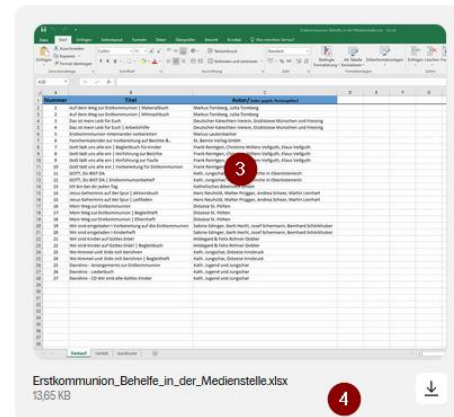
Erstkommunion_Behelfe_in_der_Medienstelle.xlsx
13,65 KB

| | A | B | C |
|---|---|---|---|
| 1 | Nummer | Titel | Autor/ |
| 2 | 1 | Auf dem Weg zur Erstkommunion \| Materialbuch | Markus Tomberg, Jutta Tomberg |
| 3 | 2 | Auf dem Weg zur Erstkommunion \| Mitmachbuch | Markus Tomberg, Jutta Tomberg |
| 4 | 3 | Das ist mein Leib für Euch | Deutscher Katecheten-Verein, Stabsstelle München und Freising |
| 5 | 4 | Das ist mein Leib für Euch \| Arbeitshilfe | Deutscher Katecheten-Verein, Stabsstelle München und Freising |
| 6 | 5 | Erstkommunion miteinander vorbereiten | Marcus Leitschuh |
| 7 | 6 | Familienkatechese zur Vorbereitung auf Beichte &... | St. Benno Verlag GmbH |
| 8 | 7 | Gott lädt uns alle ein \| Begleitbuch für Kinder | Frank Reintgen, Christine Willers-Vellguth, Klaus Vellguth |
| 9 | 8 | Gott lädt uns alle ein \| Werkführung zur Beichte | Frank Reintgen, Christine Willers-Vellguth, Klaus Vellguth |
| 10 | 9 | Gott lädt uns alle ein \| Werkführung zur Taufe | Frank Reintgen, Christine Willers-Vellguth, Klaus Vellguth |
| 11 | 10 | Gott lädt uns alle ein \| Vorbereitung für Erstkommunion | Frank Reintgen, Christine Willers-Vellguth, Klaus Vellguth |
| 12 | 11 | GOTT, DU BIST DA | Kath. Jungschar, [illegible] Oberösterreich |
| 13 | 12 | GOTT, DU BIST DA \| Erstkommunionbehelf | Kath. Jungschar, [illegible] Oberösterreich |
| 14 | 13 | Ich bin bei dir jeden Tag | Katholisches Bibelwerk GmbH |
| 15 | 14 | Jesus Geheimnis auf der Spur \| Aktionsbuch | Hans Neuhold, Walter Pfrügger, Andrea Scheer, Martin Lienhart |
| 16 | 15 | Jesus Geheimnis auf der Spur \| Leitfaden | Hans Neuhold, Walter Pfrügger, Andrea Scheer, Martin Lienhart |
| 17 | 16 | Mein Weg zur Erstkommunion | Diözese St. Pölten |
| 18 | 17 | Mein Weg zur Erstkommunion \| Begleitheft | Diözese St. Pölten |
| 19 | 18 | Mein Weg zur Erstkommunion \| Elternheft | Diözese St. Pölten |
| 20 | 19 | Wir sind eingeladen \| Vorbereitung auf die Erstkommunion | Sabine Edinger, Gerti Heidl, Josef Schermann, Bernhard Schörkhuber |
| 21 | 20 | Wir sind eingeladen \| Kinderheft | Sabine Edinger, Gerti Heidl, Josef Schermann, Bernhard Schörkhuber |
| 22 | 21 | Wir sind Kinder auf Gottes Erde! | Hildegard & Felix Rohner Dobler |
| 23 | 22 | Wir sind Kinder auf Gottes Erde! \| Begleitbuch | Hildegard & Felix Rohner Dobler |
| 24 | 23 | Wo Himmel und Erde sich berühren | Kath. Jungschar, Diözese Innsbruck |
| 25 | 24 | Wo Himmel und Erde sich berühren \| Begleitheft | Kath. Jungschar, Diözese Innsbruck |
| 26 | 25 | Davidino - Arrangements zur Erstkommunion | Kath. Jugend und Jungschar |
| 27 | 26 | Davidino - Liederbuch | Kath. Jugend und Jungschar |
| 28 | 27 | Davidino - CD Wir sind alle Gottes Kinder | Kath. Jugend und Jungschar |

3
4